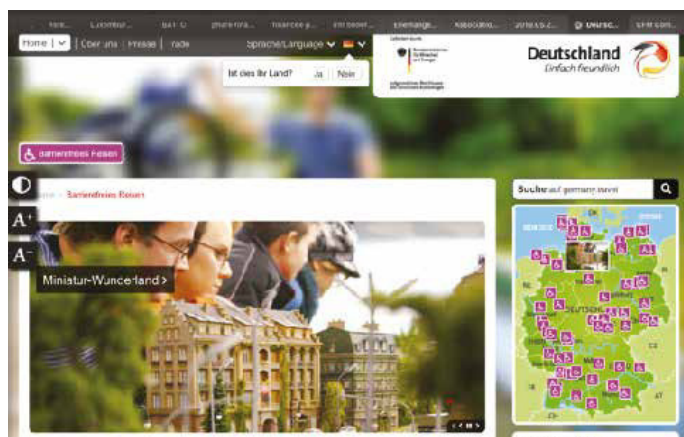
Home | Über uns | Presse | Trade

Sprache/Language

Ist dies Ihr Land? Ja Nein

Deutschland
Einfach freundlich

Barrierefreies Reisen

A+

A-

Barrierefreies Reisen

Miniatur-Wunderland >

Suche auf germany.travel

DEUTSCHLAND